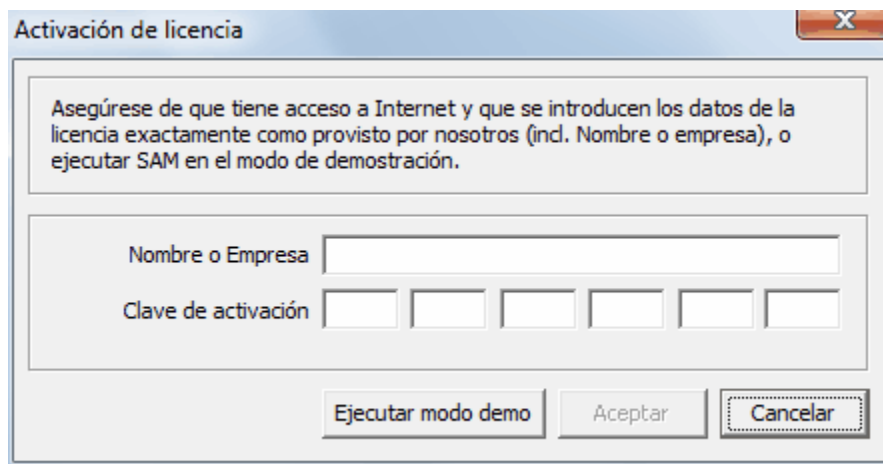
Activación de licencia

X

Asegúrese de que tiene acceso a Internet y que se introducen los datos de la licencia exactamente como provisto por nosotros (incl. Nombre o empresa), o ejecutar SAM en el modo de demostración.

Nombre o Empresa

Clave de activación

Ejecutar modo demo

Aceptar

Cancelar